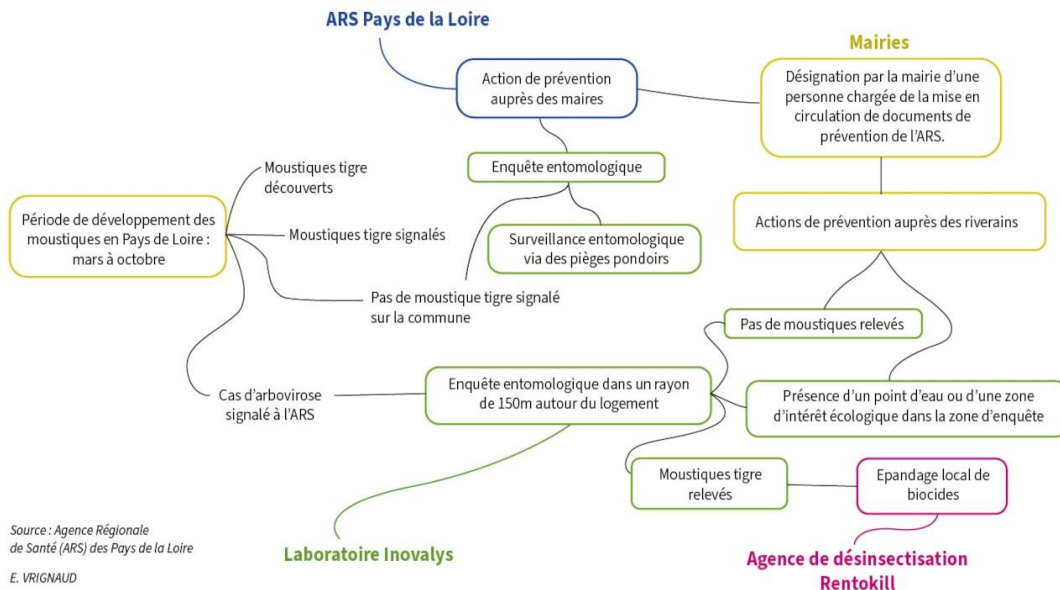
ARS Pays de la Loire

Action de prévention auprès des maires

Mairies

Désignation par la mairie d'une personne chargée de la mise en circulation de documents de prévention de l'ARS.

Enquête entomologique

Surveillance entomologique via des pièges pondoirs

Actions de prévention auprès des riverains

Moustiques tigre découverts

Période de développement des moustiques en Pays de Loire : mars à octobre

Moustiques tigre signalés

Pas de moustique tigre signalé sur la commune

Pas de moustiques relevés

Cas d'arbovirose signalé à l'ARS

Enquête entomologique dans un rayon de 150m autour du logement

Présence d'un point d'eau ou d'une zone d'intérêt écologique dans la zone d'enquête

Moustiques tigre relevés

Epandage local de biocides

Source : Agence Régionale de Santé (ARS) des Pays de la Loire

E. VRIGNAUD

Laboratoire Inovalys

Agence de désinsectisation Rentokill